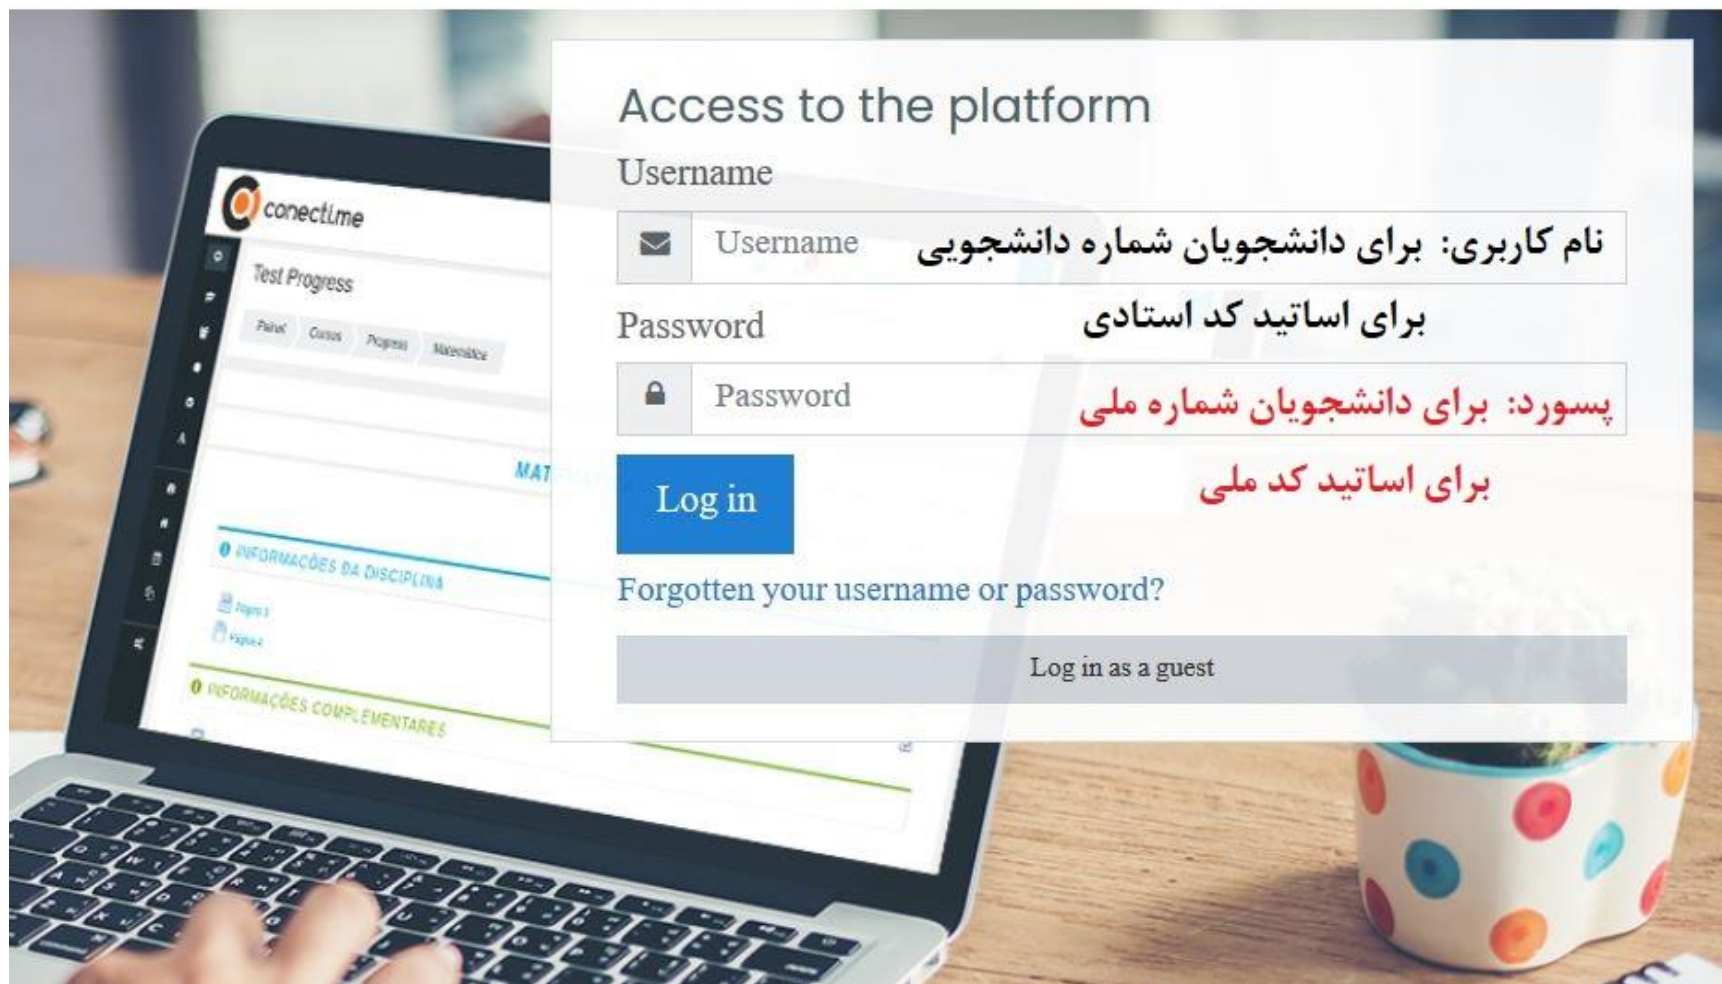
conectime

Test Progress

Painel Cursos Progress Matemática

MAT

INFORMAÇÕES DA DISCIPLINA

Página 1

Página 4

INFORMAÇÕES COMPLEMENTARES

Access to the platform

Username

Username

نام کاربری: برای دانشجویان شماره دانشجویی

برای اساتید کد استادی

Password

Password

پسورد: برای دانشجویان شماره ملی

برای اساتید کد ملی

Log in

Forgotten your username or password?

Log in as a guest